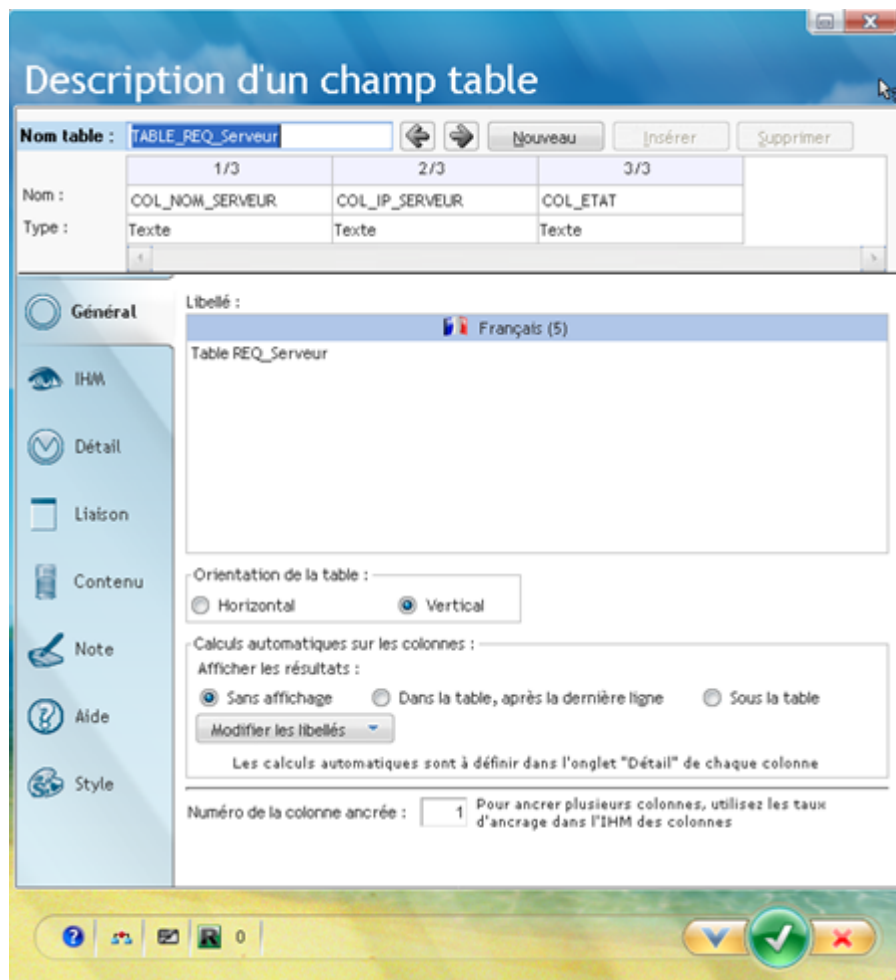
Description d'un champ table

Nom table : TABLE_REQ_Serveur

Nouveau

Insérer

Supprimer

|  | 1/3 | 2/3 | 3/3 |
|---|---|---|---|
| Nom : | COL_NOM_SERVEUR | COL_IP_SERVEUR | COL_ETAT |
| Type : | Texte | Texte | Texte |

Général

IHM

Détail

Liaison

Contenu

Note

Aide

Style

Libellé :

Français (5)

Table REQ_Serveur

Orientation de la table :

Horizontal

Vertical

Calculs automatiques sur les colonnes :

Afficher les résultats :

Sans affichage

Dans la table, après la dernière ligne

Sous la table

Modifier les libellés

Les calculs automatiques sont à définir dans l'onglet "Détail" de chaque colonne

Numéro de la colonne ancrée : 1

Pour ancrer plusieurs colonnes, utilisez les taux d'ancrage dans l'IHM des colonnes

0